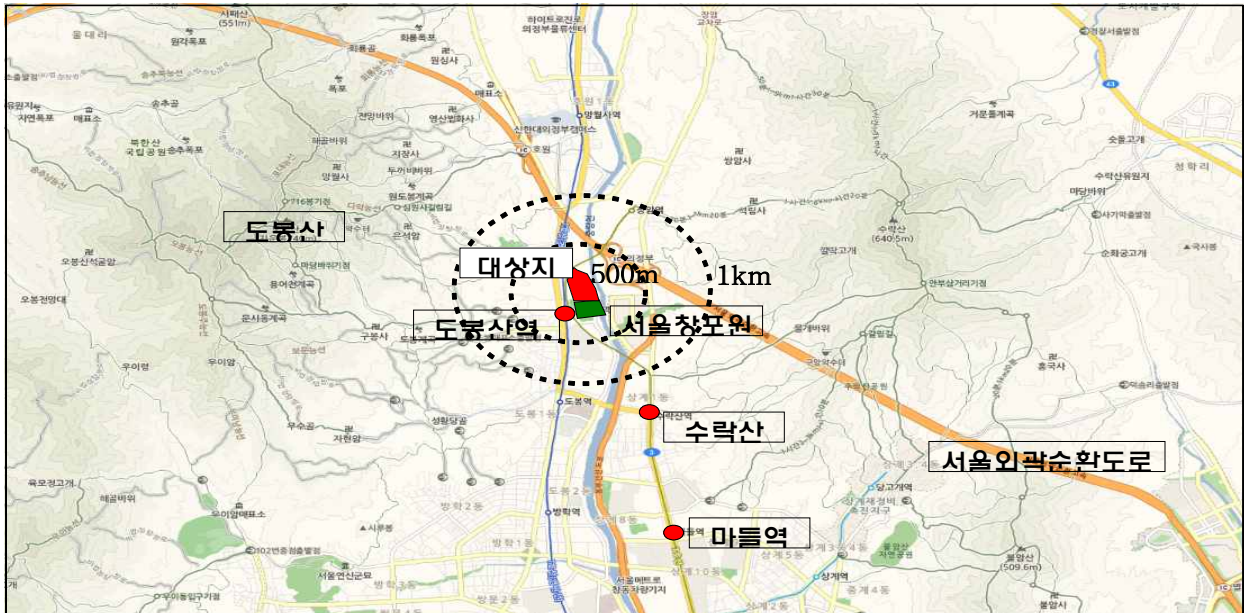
도봉산
대상지
500m
1km
도봉산역
서울창포원
수락산
서울외곽순환도로
마들역
사패산 (551m)
원각폭포
하이트진로 의정부물류센터
회룡사
망월사역
망월사
쌍암사
석림사
수락산 (640.5m)
의정부
도봉역
방학역
창동역
상계역
불암산 (509.6m)